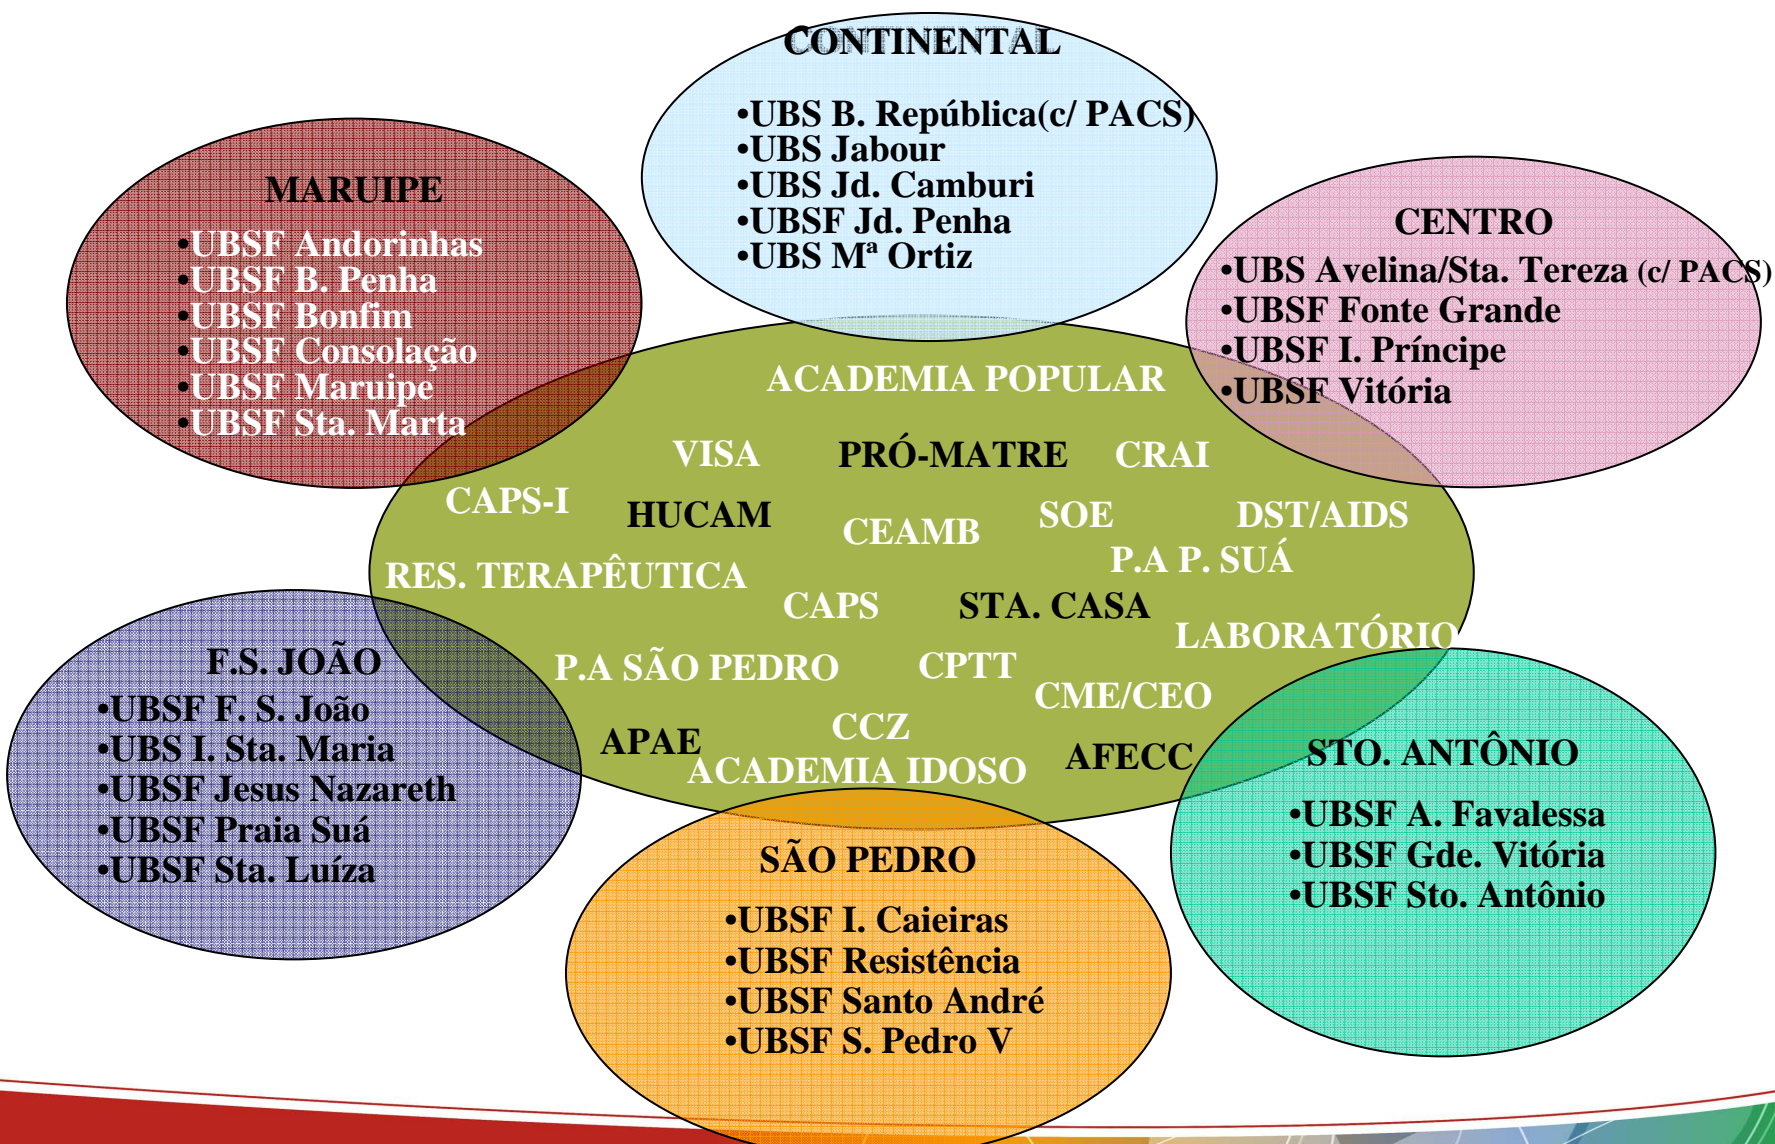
CONTINENTAL

•UBS B. República(c/ PACS)
•UBS Jabour
•UBS Jd. Camburi
•UBSF Jd. Penha
•UBS Mª Ortiz

MARUIPE

•UBSF Andorinhas
•UBSF B. Penha
•UBSF Bonfim
•UBSF Consolação
•UBSF Maruipe
•UBSF Sta. Marta

CENTRO

•UBS Avelina/Sta. Tereza (c/ PACS)
•UBSF Fonte Grande
•UBSF I. Príncipe
•UBSF Vitória

ACADEMIA POPULAR

VISA PRÓ-MATRE CRAI

CAPS-I HUCAM CEAMB SOE DST/AIDS

P.A P. SUÁ

RES. TERAPÊUTICA CAPS STA. CASA

LABORATÓRIO

P.A SÃO PEDRO CPTT CME/CEO

APAE CCZ ACADEMIA IDOSO AFECC

F.S. JOÃO

•UBSF F. S. João
•UBS I. Sta. Maria
•UBSF Jesus Nazareth
•UBSF Praia Suá
•UBSF Sta. Luíza

STO. ANTÔNIO

•UBSF A. Favalessa
•UBSF Gde. Vitória
•UBSF Sto. Antônio

SÃO PEDRO

•UBSF I. Caieiras
•UBSF Resistência
•UBSF Santo André
•UBSF S. Pedro V